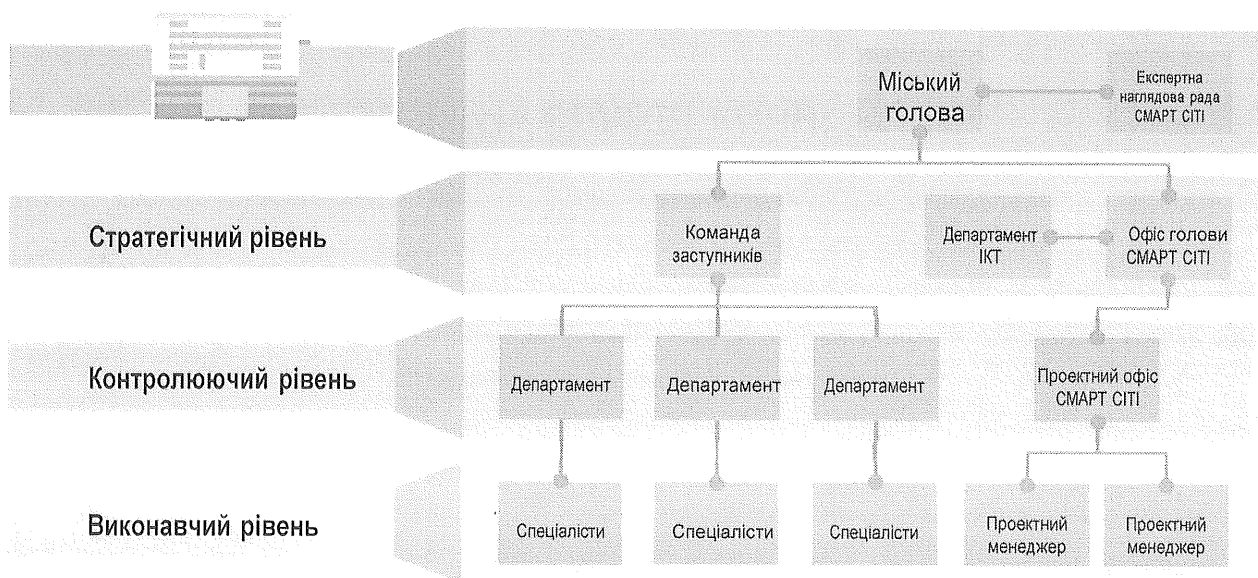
Міський голова

Експертна наглядова рада СМАРТ СІТІ

Стратегічний рівень

Команда заступників

Департамент ІКТ

Офіс голови СМАРТ СІТІ

Контролюючий рівень

Департамент

Департамент

Департамент

Проектний офіс СМАРТ СІТІ

Виконавчий рівень

Спеціалісти

Спеціалісти

Спеціалісти

Проектний менеджер

Проектний менеджер